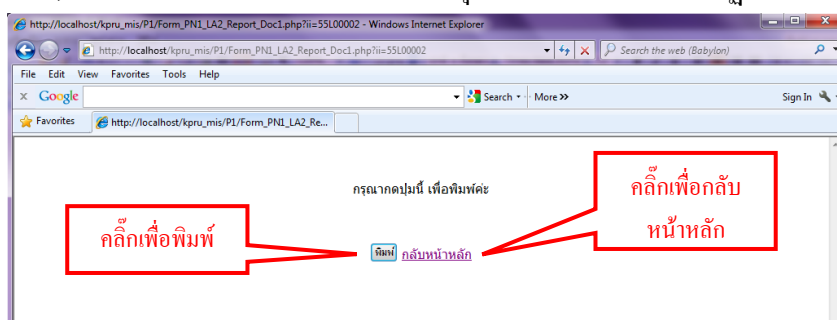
http://localhost/kpru_mis/P1/Form_PN1_LA2_Report_Doc1.php?ii=55L00002 - Windows Internet Explorer

http://localhost/kpru_mis/P1/Form_PN1_LA2_Report_Doc1.php?ii=55L00002

Search the web (Babylon)

File Edit View Favorites Tools Help

Google

Search

More »

Sign In

Favorites

http://localhost/kpru_mis/P1/Form_PN1_LA2_Re...

กรุณากดปุ่มนี้ เพื่อพิมพ์ค่ะ

คลิ๊กเพื่อกลับหน้าหลัก

คลิ๊กเพื่อพิมพ์

พิมพ์ กลับหน้าหลัก